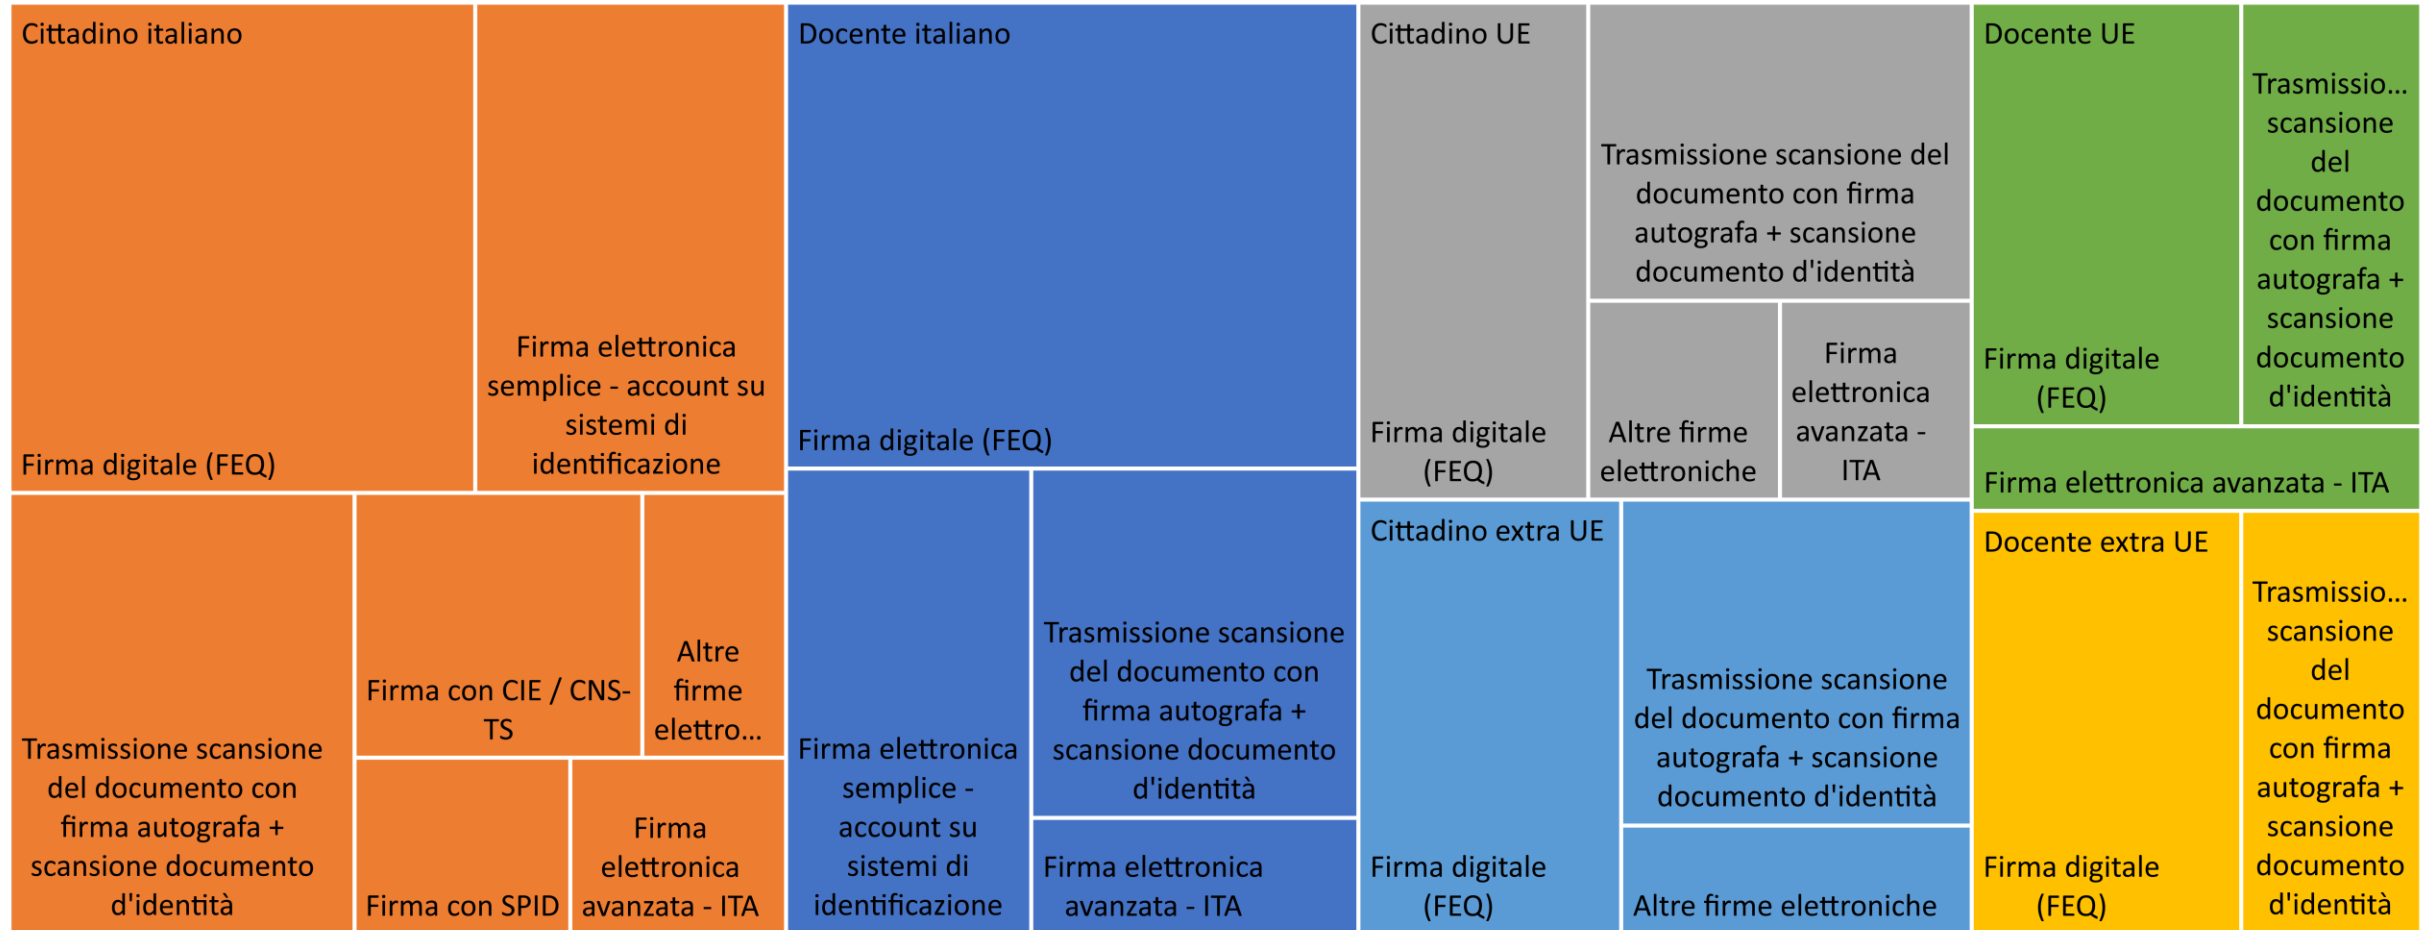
Cittadino italiano

Firma digitale (FEQ)

Firma elettronica semplice - account su sistemi di identificazione

Trasmissione scansione del documento con firma autografa + scansione documento d'identità

Firma con CIE / CNS-TS

Altre firme elettro...

Firma con SPID

Firma elettronica avanzata - ITA

Docente italiano

Firma digitale (FEQ)

Firma elettronica semplice - account su sistemi di identificazione

Trasmissione scansione del documento con firma autografa + scansione documento d'identità

Firma elettronica avanzata - ITA

Cittadino UE

Firma digitale (FEQ)

Trasmissione scansione del documento con firma autografa + scansione documento d'identità

Altre firme elettroniche

Firma elettronica avanzata - ITA

Cittadino extra UE

Firma digitale (FEQ)

Trasmissione scansione del documento con firma autografa + scansione documento d'identità

Altre firme elettroniche

Docente UE

Firma digitale (FEQ)

Trasmissio... scansione del documento con firma autografa + scansione documento d'identità

Firma elettronica avanzata - ITA

Docente extra UE

Firma digitale (FEQ)

Trasmissio... scansione del documento con firma autografa + scansione documento d'identità